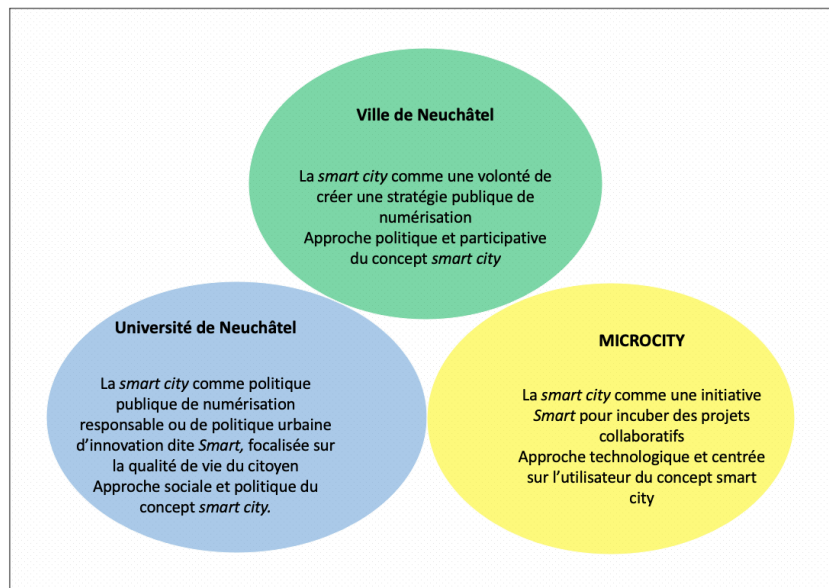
Ville de Neuchâtel

La *smart city* comme une volonté de créer une stratégie publique de numérisation
Approche politique et participative du concept *smart city*

Université de Neuchâtel

La *smart city* comme politique publique de numérisation responsable ou de politique urbaine d'innovation dite *Smart,* focalisée sur la qualité de vie du citoyen
Approche sociale et politique du concept *smart city.*

MICROCITY

La *smart city* comme une initiative *Smart* pour incuber des projets collaboratifs
Approche technologique et centrée sur l'utilisateur du concept smart city